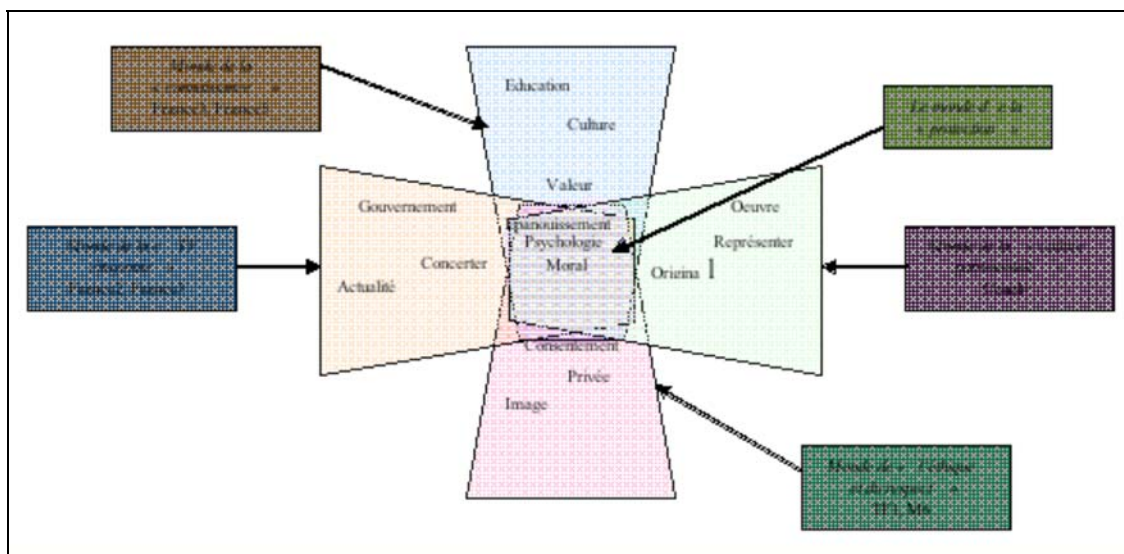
Monde de la « connaissance » France/France

Education

Culture

Le monde d'« de la « protection » »

Valeur

Gouvernement

Epanouissement

Psychologie

Oeuvre

Représenter

Monde de la « TF ... » France/France

Concerter

Moral

Origina 1

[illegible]

Actualité

Consentement

Privée

Image

Monde de « l'éthique et du respect » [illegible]